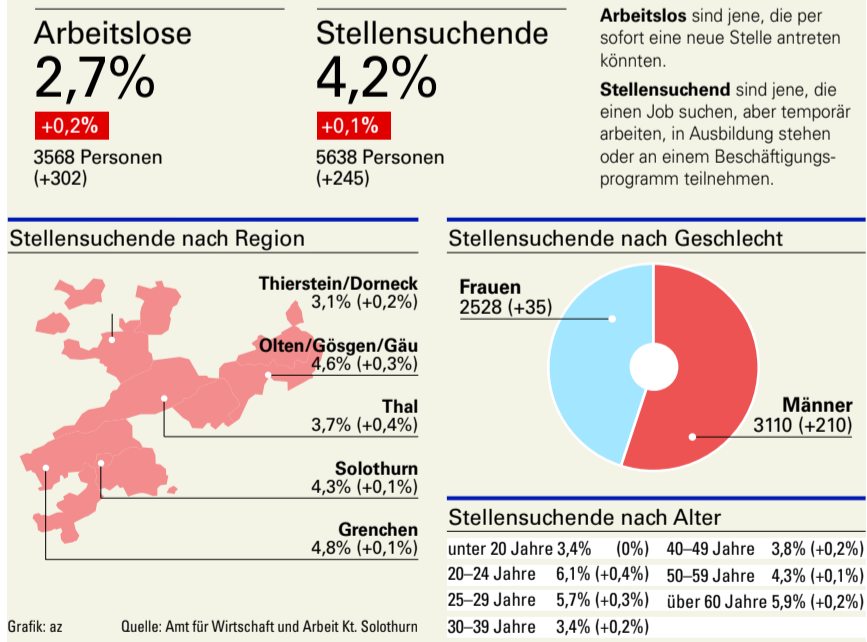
Arbeitslose
2,7%
+0,2%
3568 Personen (+302)

Stellensuchende
4,2%
+0,1%
5638 Personen (+245)

**Arbeitslos** sind jene, die per sofort eine neue Stelle antreten könnten.

**Stellensuchend** sind jene, die einen Job suchen, aber temporär arbeiten, in Ausbildung stehen oder an einem Beschäftigungsprogramm teilnehmen.

Stellensuchende nach Region

Thierstein/Dorneck
3,1% (+0,2%)

Olten/Gösgen/Gäu
4,6% (+0,3%)

Thal
3,7% (+0,4%)

Solothurn
4,3% (+0,1%)

Grenchen
4,8% (+0,1%)

Stellensuchende nach Geschlecht

Frauen
2528 (+35)

Männer
3110 (+210)

Stellensuchende nach Alter

| | | | |
|---|---|---|---|
| unter 20 Jahre | 3,4% (0%) | 40–49 Jahre | 3,8% (+0,2%) |
| 20–24 Jahre | 6,1% (+0,4%) | 50–59 Jahre | 4,3% (+0,1%) |
| 25–29 Jahre | 5,7% (+0,3%) | über 60 Jahre | 5,9% (+0,2%) |
| 30–39 Jahre | 3,4% (+0,2%) | | |

Grafik: az
Quelle: Amt für Wirtschaft und Arbeit Kt. Solothurn